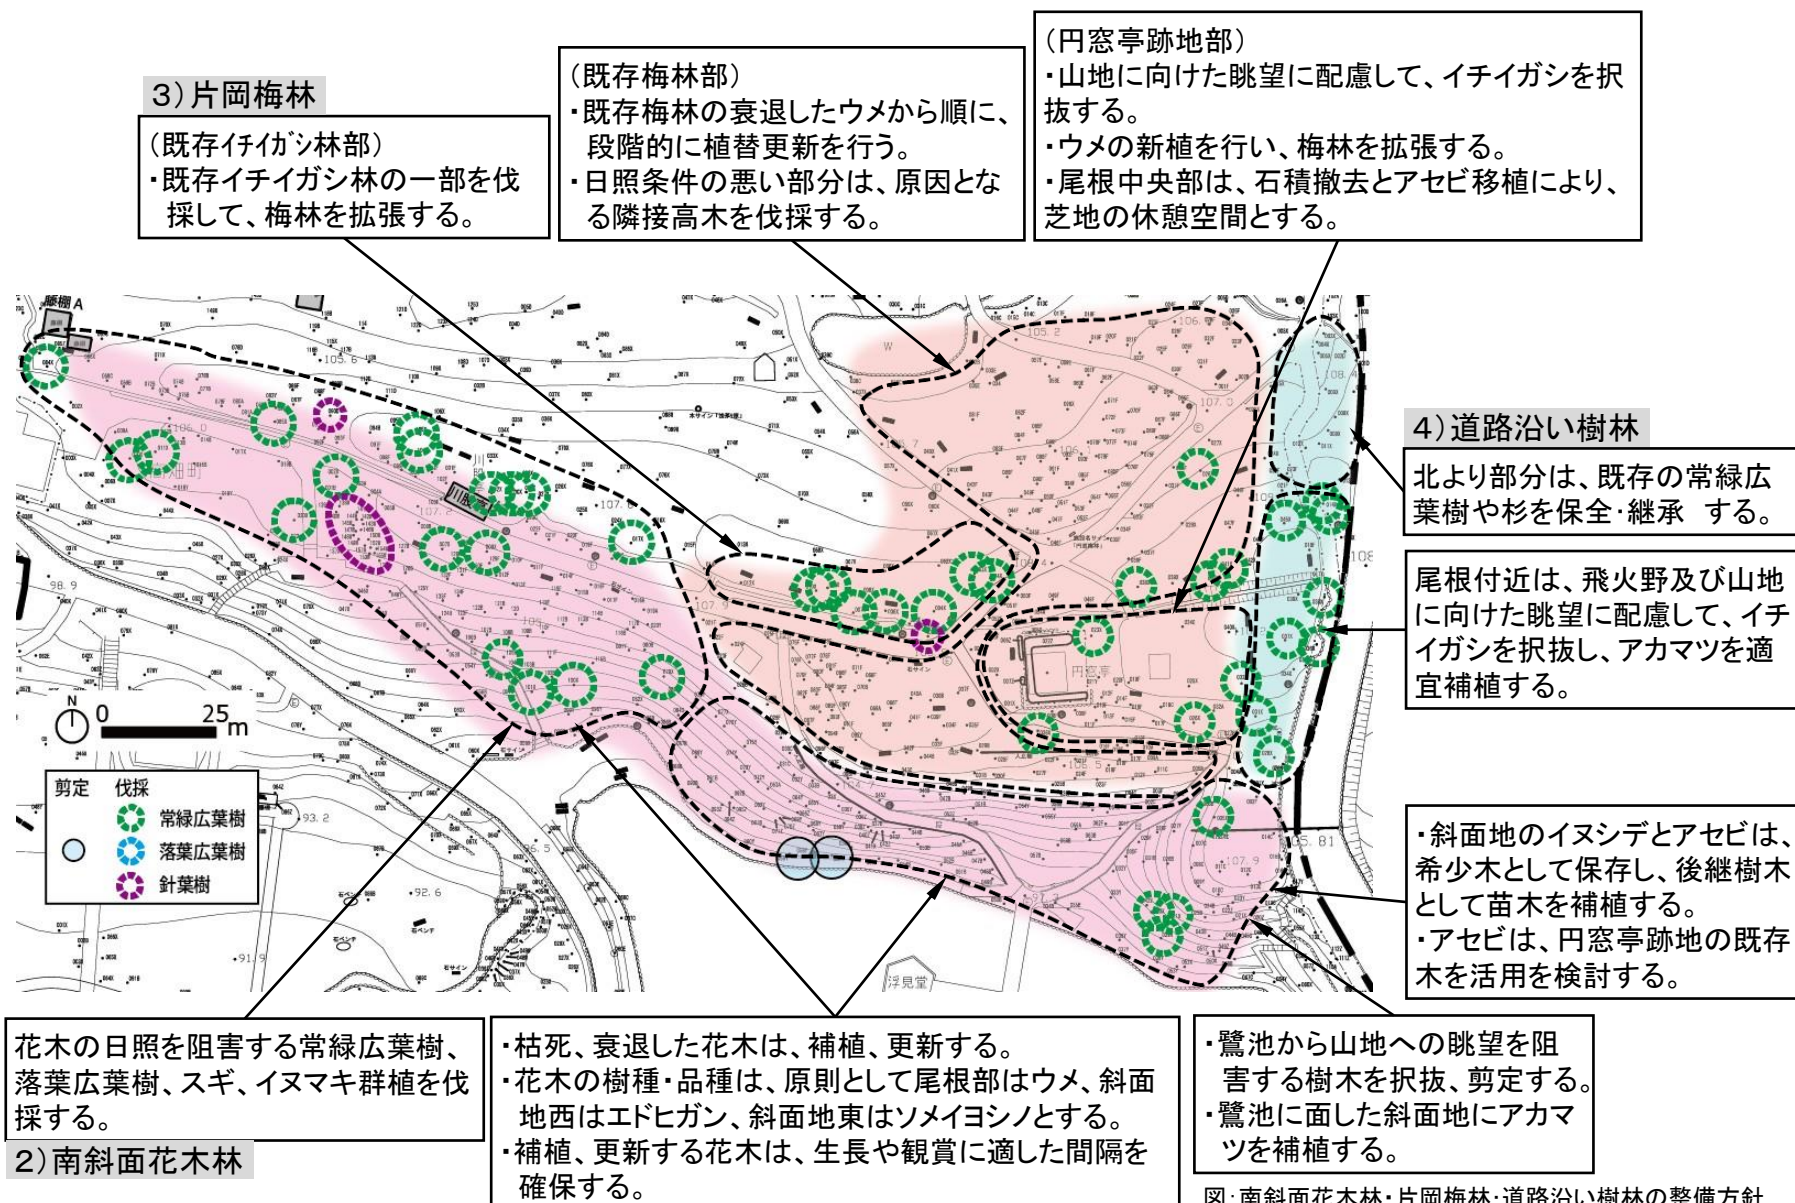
3）片岡梅林

（既存ｲﾁｲｶﾞｼ林部）
・既存イチイガシ林の一部を伐採して、梅林を拡張する。

（既存梅林部）
・既存梅林の衰退したウメから順に、段階的に植替更新を行う。
・日照条件の悪い部分は、原因となる隣接高木を伐採する。

（円窓亭跡地部）
・山地に向けた眺望に配慮して、イチイガシを択抜する。
・ウメの新植を行い、梅林を拡張する。
・尾根中央部は、石積撤去とアセビ移植により、芝地の休憩空間とする。

4）道路沿い樹林

北より部分は、既存の常緑広葉樹や杉を保全・継承 する。

尾根付近は、飛火野及び山地に向けた眺望に配慮して、イチイガシを択抜し、アカマツを適宜補植する。

・斜面地のイヌシデとアセビは、希少木として保存し、後継樹木として苗木を補植する。
・アセビは、円窓亭跡地の既存木を活用を検討する。

0 25m

| 剪定 | 伐採 |
|---|---|
| | 常緑広葉樹 |
| | 落葉広葉樹 |
| | 針葉樹 |

円窓亭

浮見堂

花木の日照を阻害する常緑広葉樹、落葉広葉樹、スギ、イヌマキ群植を伐採する。

2）南斜面花木林

・枯死、衰退した花木は、補植、更新する。
・花木の樹種・品種は、原則として尾根部はウメ、斜面地西はエドヒガン、斜面地東はソメイヨシノとする。
・補植、更新する花木は、生長や観賞に適した間隔を確保する。

・鷺池から山地への眺望を阻害する樹木を択抜、剪定する。
・鷺池に面した斜面地にアカマツを補植する。

図 南斜面花木林・片岡梅林・道路沿い樹林の整備方針